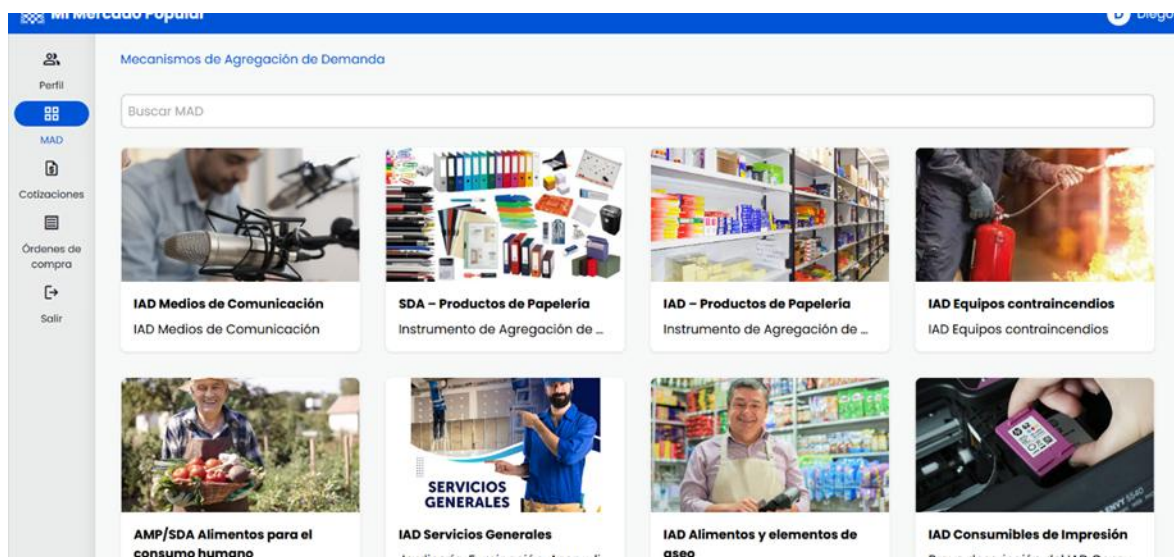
Mi Mercado Popular

D Diego

Perfil

MAD

Cotizaciones

Órdenes de compra

Salir

Mecanismos de Agregación de Demanda

Buscar MAD

IAD Medios de Comunicación
IAD Medios de Comunicación

SDA – Productos de Papelería
Instrumento de Agregación de ...

IAD – Productos de Papelería
Instrumento de Agregación de ...

IAD Equipos contraincendios
IAD Equipos contraincendios

SERVICIOS GENERALES

AMP/SDA Alimentos para el consumo humano

IAD Servicios Generales
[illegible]

IAD Alimentos y elementos de aseo

IAD Consumibles de Impresión
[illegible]